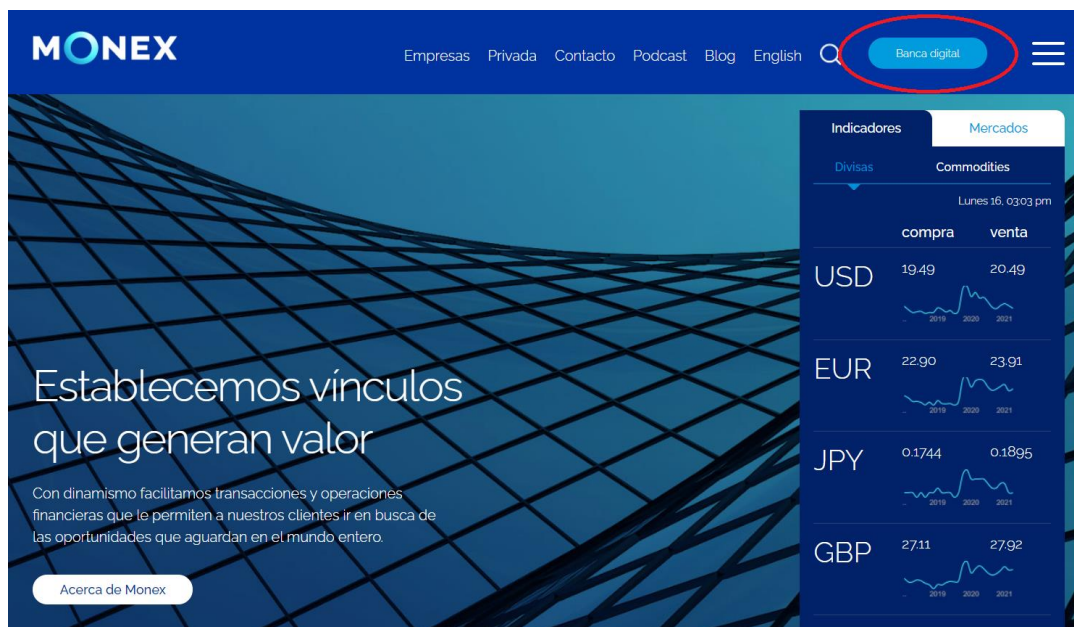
MONEX

Empresas Privada Contacto Podcast Blog English

Banca digital

Establecemos vínculos que generan valor

Con dinamismo facilitamos transacciones y operaciones financieras que le permiten a nuestros clientes ir en busca de las oportunidades que aguardan en el mundo entero.

Acerca de Monex

Indicadores

Mercados

Divisas

Commodities

Lunes 16, 03:03 pm

| | compra | venta |
|---|---|---|
| USD | 19.49 | 20.49 |
| EUR | 22.90 | 23.91 |
| JPY | 0.1744 | 0.1895 |
| GBP | 27.11 | 27.92 |

2019 2020 2021

2019 2020 2021

2019 2020 2021

2019 2020 2021